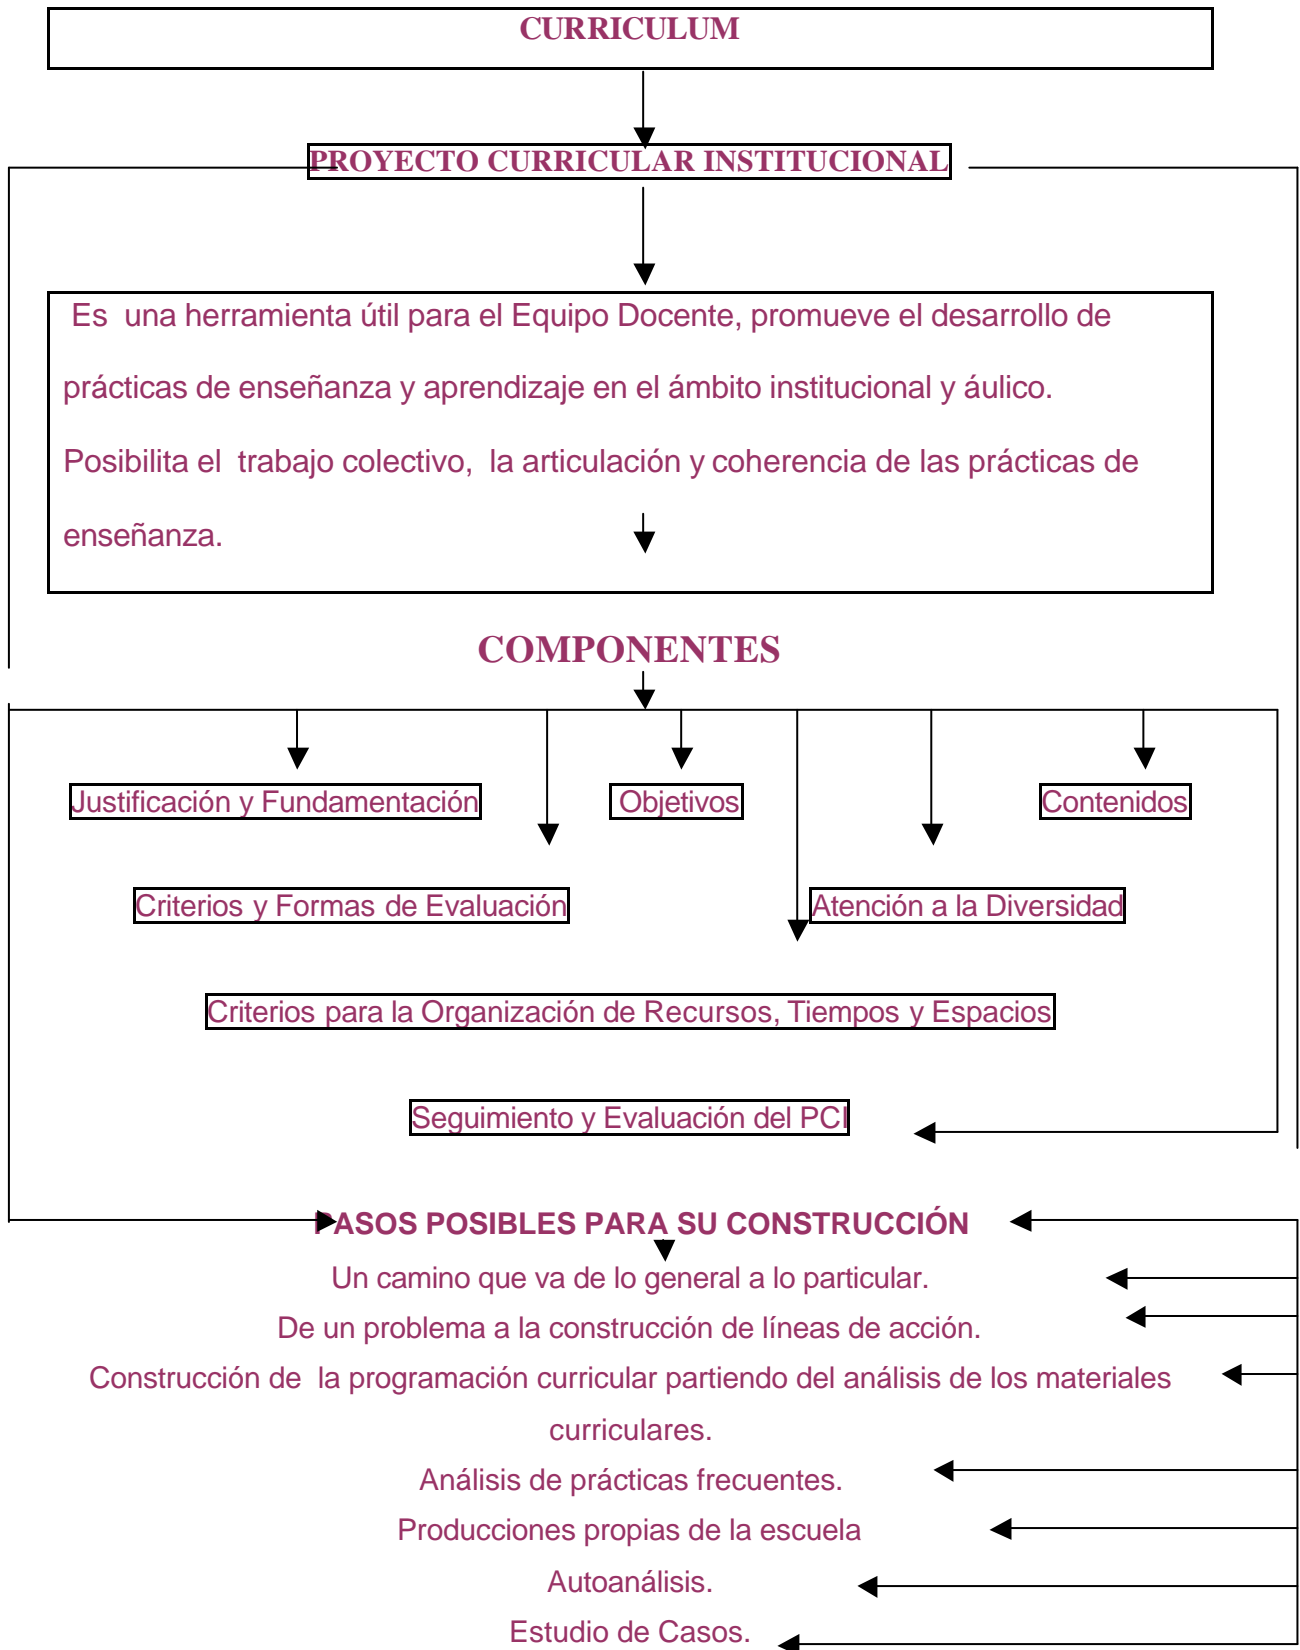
CURRICULUM

PROYECTO CURRICULAR INSTITUCIONAL

Es una herramienta útil para el Equipo Docente, promueve el desarrollo de prácticas de enseñanza y aprendizaje en el ámbito institucional y áulico. Posibilita el trabajo colectivo, la articulación y coherencia de las prácticas de enseñanza.

COMPONENTES

Justificación y Fundamentación

Objetivos

Contenidos

Criterios y Formas de Evaluación

Atención a la Diversidad

Criterios para la Organización de Recursos, Tiempos y Espacios

Seguimiento y Evaluación del PCI

PASOS POSIBLES PARA SU CONSTRUCCIÓN

Un camino que va de lo general a lo particular.

De un problema a la construcción de líneas de acción.

Construcción de la programación curricular partiendo del análisis de los materiales curriculares.

Análisis de prácticas frecuentes.

Producciones propias de la escuela

Autoanálisis.

Estudio de Casos.